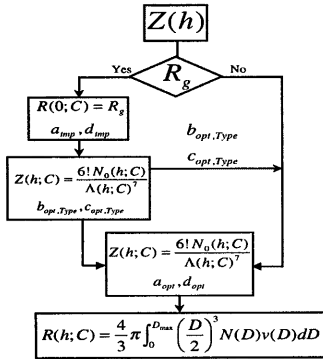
$Z(h)$

Yes

$R_g$

No

$R(0;C)=R_g$

$a_{imp}, d_{imp}$

$b_{opt,Type}$

$c_{opt,Type}$

$Z(h;C)=\frac{6!\,N_0(h;C)}{\Lambda(h;C)^7}$

$b_{opt,Type}, c_{opt,Type}$

$Z(h;C)=\frac{6!\,N_0(h;C)}{\Lambda(h;C)^7}$

$a_{opt}, d_{opt}$

$R(h;C)=\frac{4}{3}\pi\int_0^{D_{max}}\left(\frac{D}{2}\right)^3 N(D)v(D)dD$